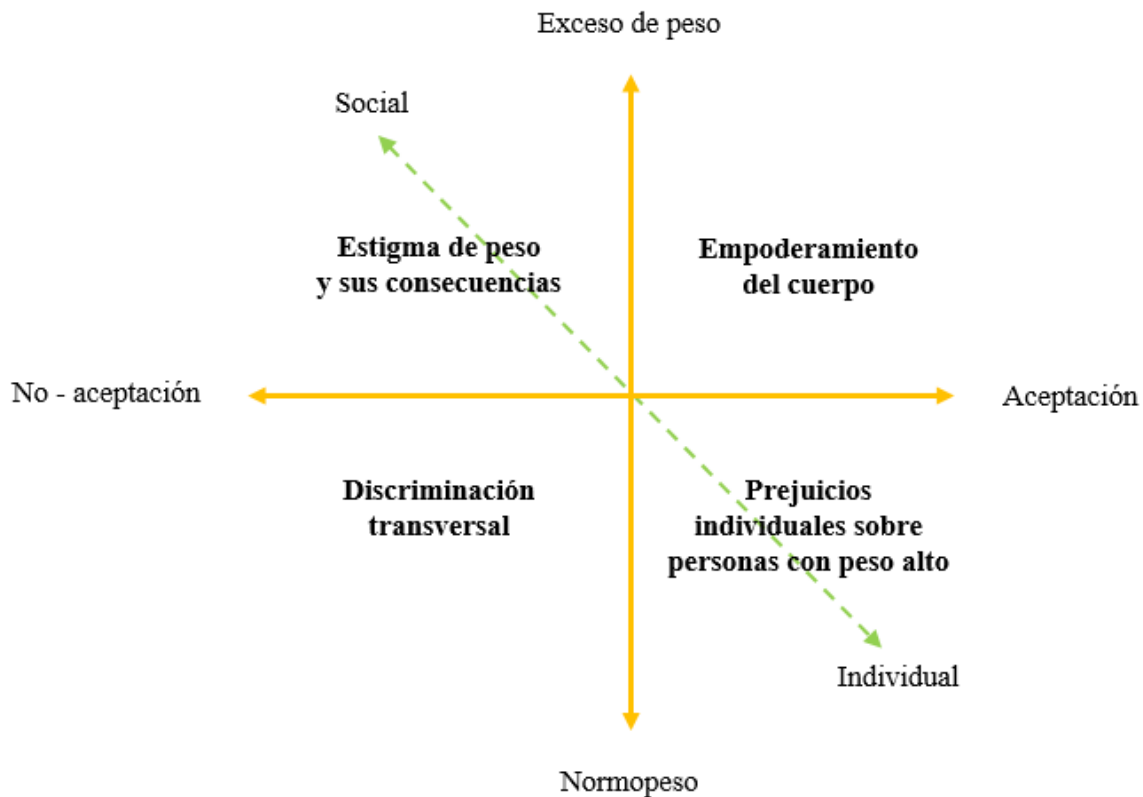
Exceso de peso

Social

Estigma de peso y sus consecuencias

Empoderamiento del cuerpo

No - aceptación

Aceptación

Discriminación transversal

Prejuicios individuales sobre personas con peso alto

Individual

Normopeso